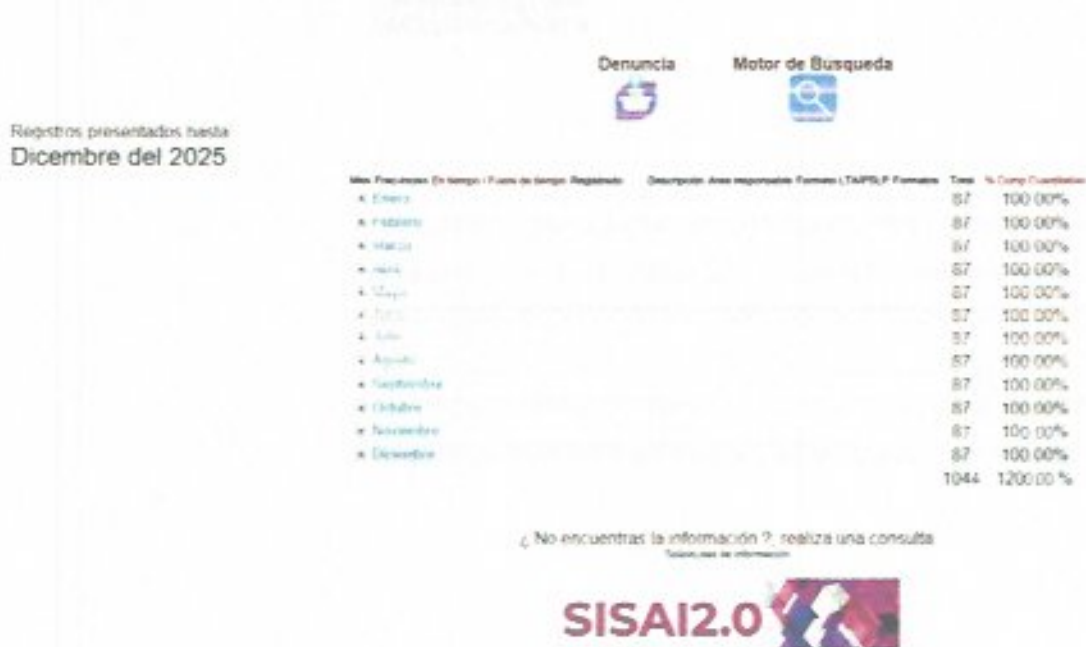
Denuncia

Motor de Busqueda

Registros presentados hasta
Dicembre del 2025

| Mes Frecuencia En tiempo / Fuera de tiempo Registrado | Descripción Area responsable Formato LTAIPSLP Formato | Total | % Cump Cuantitativo |
|---|---|---|---|
| • Enero | | 87 | 100.00% |
| • Febrero | | 87 | 100.00% |
| • Marzo | | 87 | 100.00% |
| • Abril | | 87 | 100.00% |
| • Mayo | | 87 | 100.00% |
| • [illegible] | | 87 | 100.00% |
| • Julio | | 87 | 100.00% |
| • Agosto | | 87 | 100.00% |
| • Septiembre | | 87 | 100.00% |
| • Octubre | | 87 | 100.00% |
| • Noviembre | | 87 | 100.00% |
| • Diciembre | | 87 | 100.00% |
| | | 1044 | 1200.00 % |

¿ No encuentras la información ?, realiza una consulta
Solicitudes de información

SISAI2.0